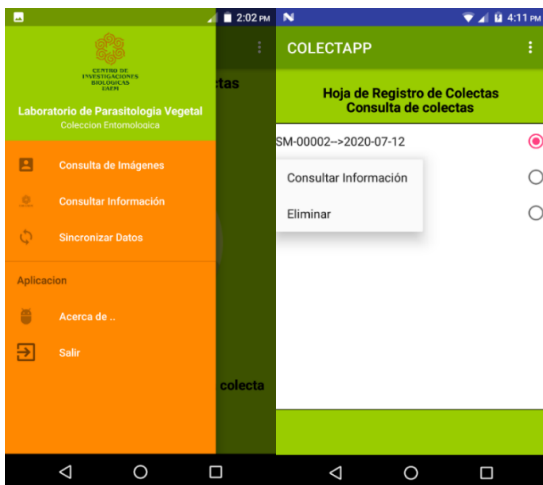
2:02 PM

CENTRO DE INVESTIGACIONES BIOLOGICAS UAEM

Laboratorio de Parasitologia Vegetal
Coleccion Entomologica

Consulta de Imágenes
Consultar Información
Sincronizar Datos

Aplicacion
Acerca de ..
Salir

ctas
colecta

4:11 PM
COLECTAPP

Hoja de Registro de Colectas
Consulta de colectas

SM-00002-->2020-07-12

Consultar Información
Eliminar